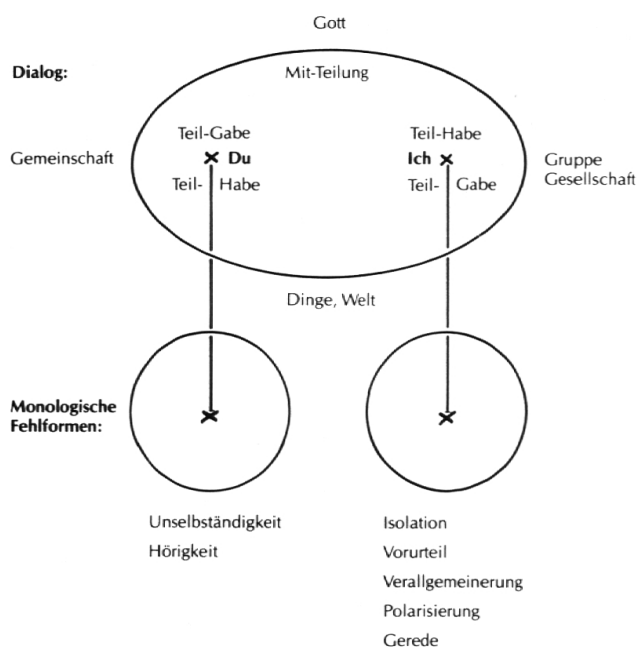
Gott

Dialog:

Mit-Teilung

Teil-Gabe

Teil-Habe

Gemeinschaft

Du

Ich

Gruppe
Gesellschaft

Teil- Habe

Teil- Gabe

Dinge, Welt

Monologische Fehlformen:

Unselbständigkeit
Hörigkeit

Isolation
Vorurteil
Verallgemeinerung
Polarisierung
Gerede